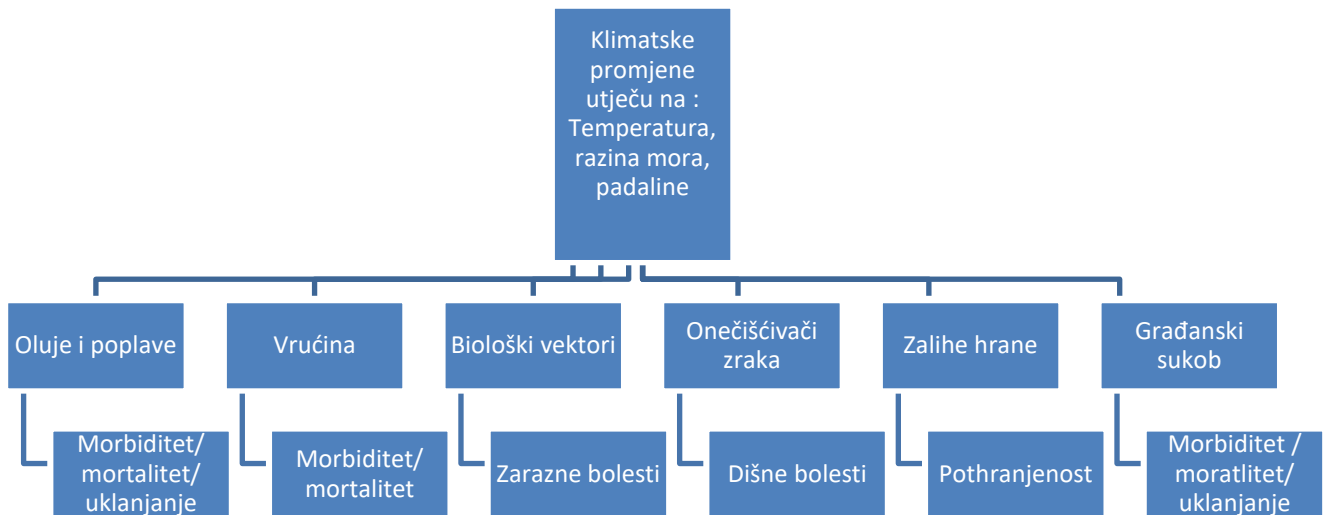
Klimatske promjene utječu na : Temperatura, razina mora, padaline

Oluje i poplave

Morbiditet/ mortalitet/ uklanjanje

Vrućina

Morbiditet/ mortalitet

Biološki vektori

Zarazne bolesti

Onečišćivači zraka

Dišne bolesti

Zalihe hrane

Pothranjenost

Građanski sukob

Morbiditet / moratlitet/ uklanjanje